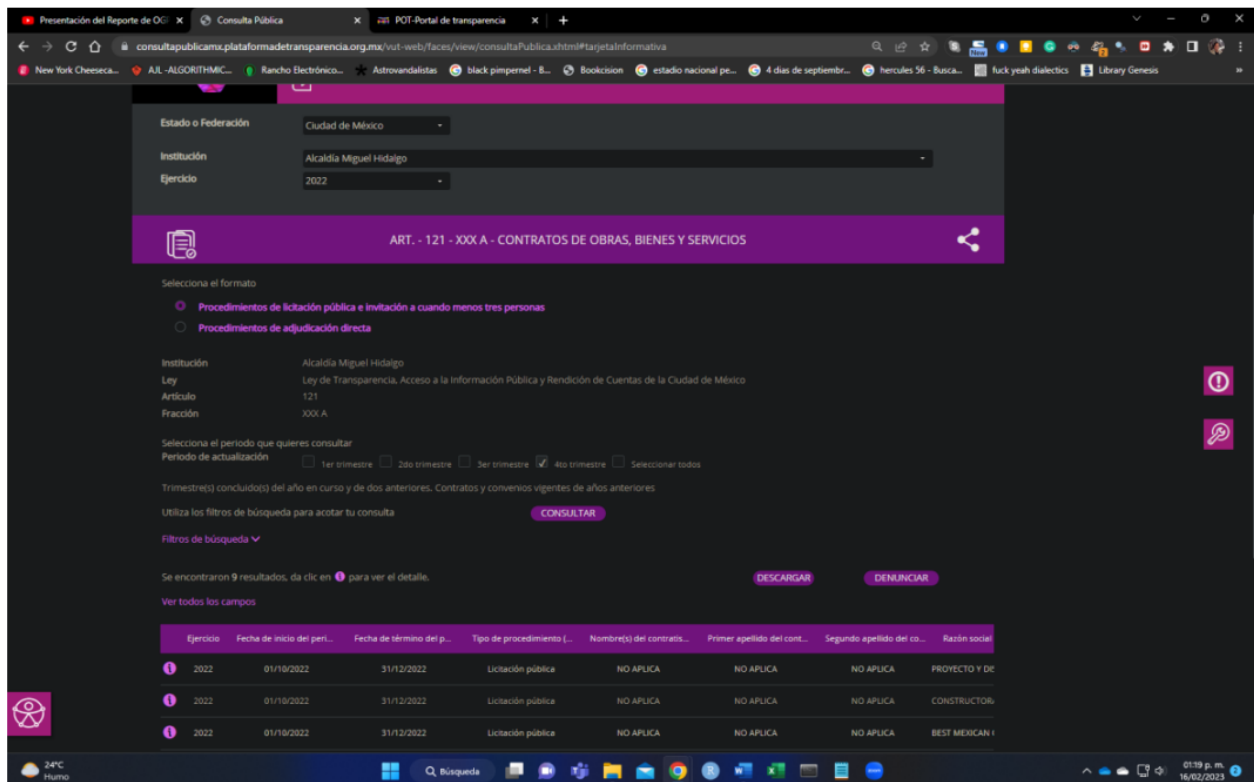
Presentación del Reporte de OG ×
Consulta Pública ×
POT-Portal de transparencia ×
+

consultapublicamx.plataformadetransparencia.org.mx/vut-web/faces/view/consultaPublica.xhtml#tarjetaInformativa

New York Cheeseca... AJL -ALGORITHMIC... Rancho Electrónico... Astrovandalistas black pimpernel - B... Bookcision estadio nacional pe... 4 dias de septiembr... hercules 56 - Busca... fuck yeah dialectics Library Genesis

Estado o Federación
Ciudad de México
Institución
Alcaldía Miguel Hidalgo
Ejercicio
2022

ART. - 121 - XXX A - CONTRATOS DE OBRAS, BIENES Y SERVICIOS

Selecciona el formato
Procedimientos de licitación pública e invitación a cuando menos tres personas
Procedimientos de adjudicación directa

Institución Alcaldía Miguel Hidalgo
Ley Ley de Transparencia, Acceso a la Información Pública y Rendición de Cuentas de la Ciudad de México
Artículo 121
Fracción XXX A

Selecciona el periodo que quieres consultar
Periodo de actualización 1er trimestre 2do trimestre 3er trimestre 4to trimestre Seleccionar todos

Trimestre(s) concluido(s) del año en curso y de dos anteriores. Contratos y convenios vigentes de años anteriores

Utiliza los filtros de búsqueda para acotar tu consulta CONSULTAR

Filtros de búsqueda

Se encontraron 9 resultados, da clic en para ver el detalle. DESCARGAR DENUNCIAR

Ver todos los campos

| | Ejercicio | Fecha de inicio del peri... | Fecha de término del p... | Tipo de procedimiento (... | Nombre(s) del contratis... | Primer apellido del cont... | Segundo apellido del co... | Razón social |
|---|---|---|---|---|---|---|---|---|
| | 2022 | 01/10/2022 | 31/12/2022 | Licitación pública | NO APLICA | NO APLICA | NO APLICA | PROYECTO Y DE |
| | 2022 | 01/10/2022 | 31/12/2022 | Licitación pública | NO APLICA | NO APLICA | NO APLICA | CONSTRUCTOR |
| | 2022 | 01/10/2022 | 31/12/2022 | Licitación pública | NO APLICA | NO APLICA | NO APLICA | BEST MEXICAN |

24°C
Humo
Búsqueda
01:19 p. m.
16/02/2023